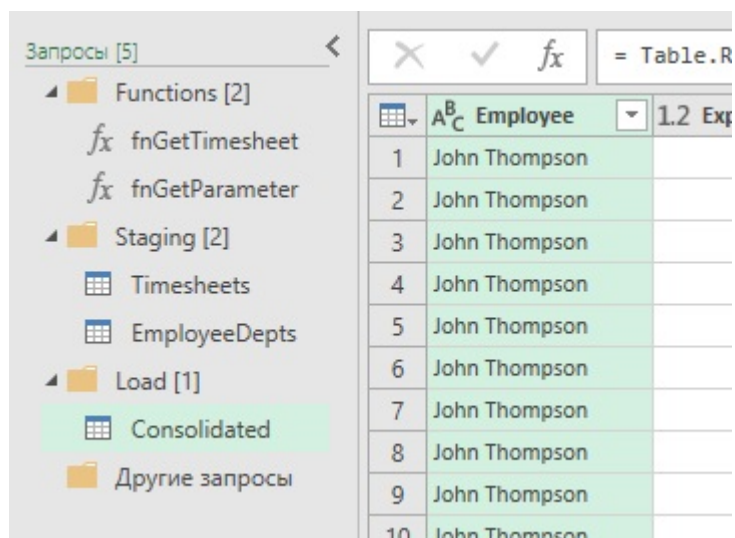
Запросы [5]
Functions [2]
$fx$ fnGetTimesheet
$fx$ fnGetParameter
Staging [2]
Timesheets
EmployeeDepts
Load [1]
Consolidated
Другие запросы

= Table.R

| | $A^B_C$ Employee | 1.2 Exp |
|---|---|---|
| 1 | John Thompson | |
| 2 | John Thompson | |
| 3 | John Thompson | |
| 4 | John Thompson | |
| 5 | John Thompson | |
| 6 | John Thompson | |
| 7 | John Thompson | |
| 8 | John Thompson | |
| 9 | John Thompson | |
| 10 | John Thompson | |